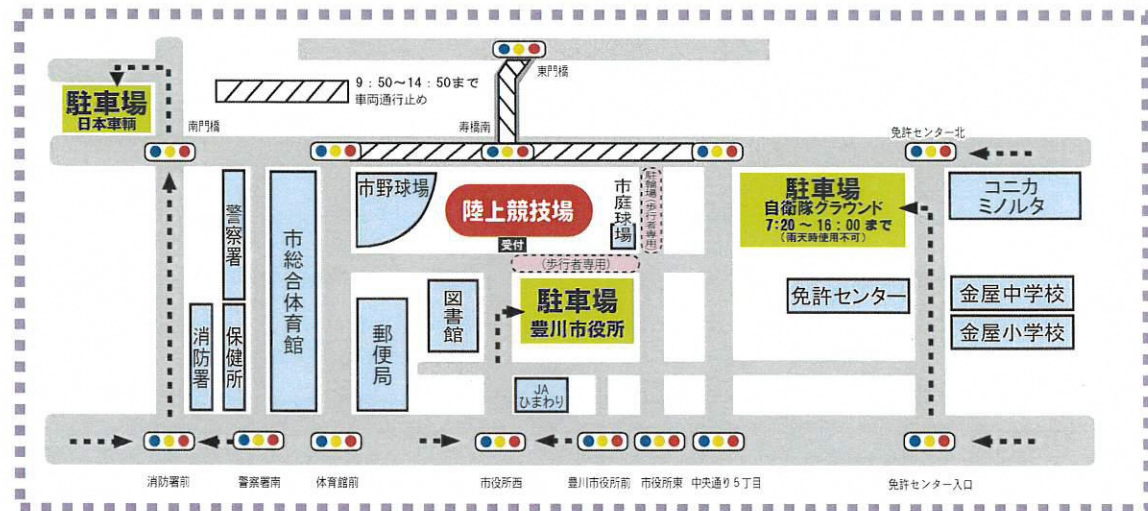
駐車場
日本車輌

9：50～14：50まで
車両通行止め

東門橋

南門橋

寿橋南

免許センター北

警察署

市総合体育館

市野球場

陸上競技場

受付

市庭球場

駐輪場（歩行者専用）

駐車場
自衛隊グラウンド
7:20 ～ 16：00 まで
（雨天時使用不可）

コニカミノルタ

（歩行者専用）

図書館

駐車場
豊川市役所

免許センター

金屋中学校

金屋小学校

消防署

保健所

郵便局

JA
ひまわり

消防署前

警察署南

体育館前

市役所西

豊川市役所前

市役所東

中央通り５丁目

免許センター入口